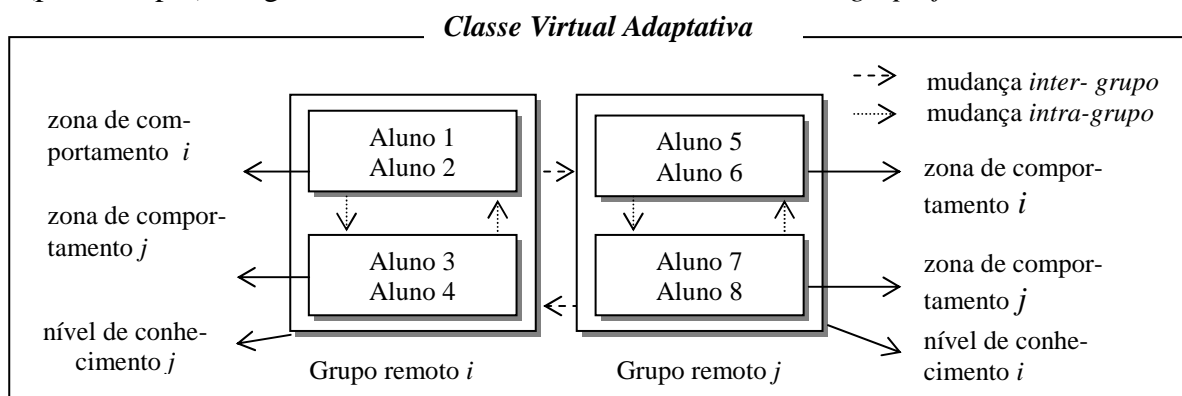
Classe Virtual Adaptativa

mudança *inter- grupo*
mudança *intra-grupo*

zona de comportamento $i$

zona de comportamento $j$

nível de conhecimento $j$

Aluno 1
Aluno 2

Aluno 3
Aluno 4

Grupo remoto $i$

Aluno 5
Aluno 6

Aluno 7
Aluno 8

Grupo remoto $j$

zona de comportamento $i$

zona de comportamento $j$

nível de conhecimento $i$